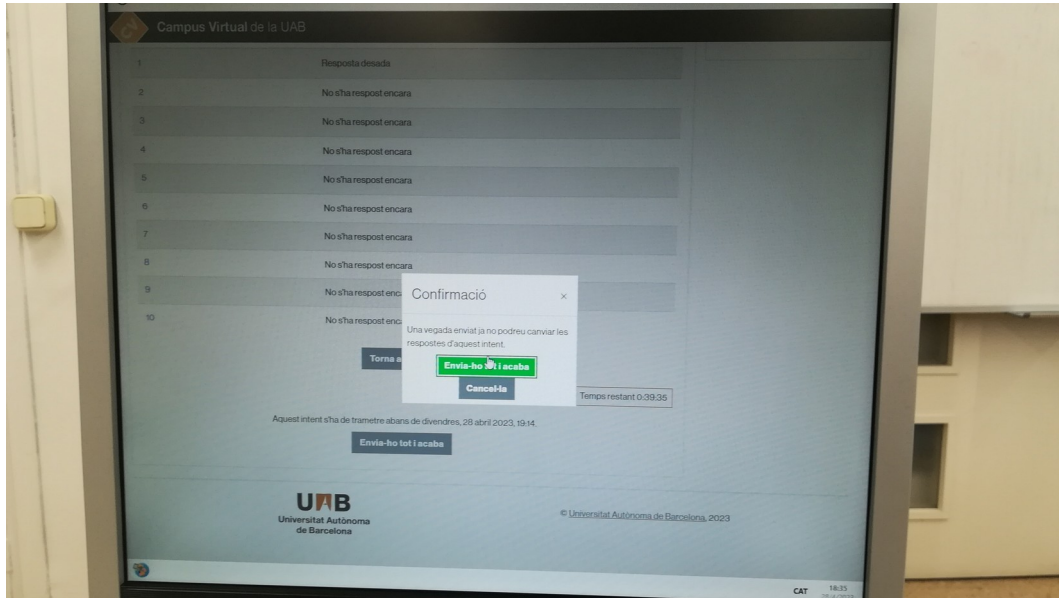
Campus Virtual de la UAB

| | |
|---|---|
| 1 | Resposta desada |
| 2 | No s'ha respost encara |
| 3 | No s'ha respost encara |
| 4 | No s'ha respost encara |
| 5 | No s'ha respost encara |
| 6 | No s'ha respost encara |
| 7 | No s'ha respost encara |
| 8 | No s'ha respost encara |
| 9 | No s'ha respost enc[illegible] |
| 10 | No s'ha respost enc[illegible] |

Torna a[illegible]

Confirmació ×

Una vegada enviat ja no podreu canviar les respostes d'aquest intent.

Envia-ho tot i acaba

Cancel·la

Temps restant 0:39:35

Aquest intent s'ha de trametre abans de divendres, 28 abril 2023, 19:14.

Envia-ho tot i acaba

UAB
Universitat Autònoma de Barcelona

© Universitat Autònoma de Barcelona, 2023

CAT 18:35 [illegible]